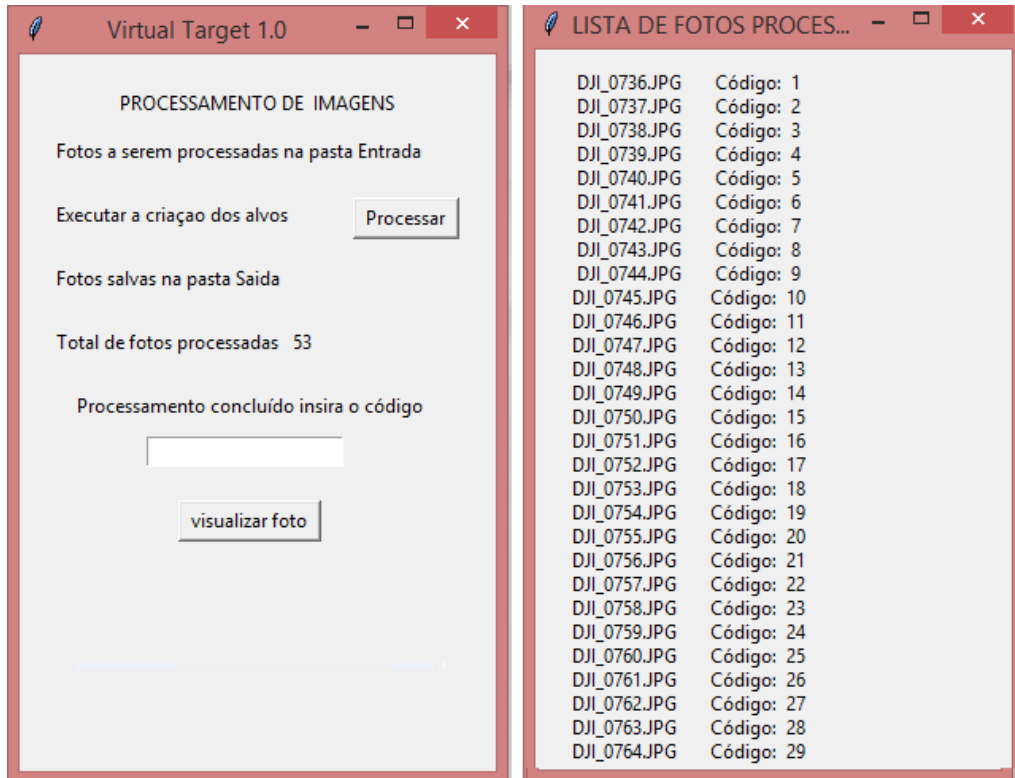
Virtual Target 1.0

PROCESSAMENTO DE IMAGENS

Fotos a serem processadas na pasta Entrada

Executar a criaçao dos alvos

Processar

Fotos salvas na pasta Saida

Total de fotos processadas 53

Processamento concluído insira o código

visualizar foto

LISTA DE FOTOS PROCES...

DJI_0736.JPG Código: 1
DJI_0737.JPG Código: 2
DJI_0738.JPG Código: 3
DJI_0739.JPG Código: 4
DJI_0740.JPG Código: 5
DJI_0741.JPG Código: 6
DJI_0742.JPG Código: 7
DJI_0743.JPG Código: 8
DJI_0744.JPG Código: 9
DJI_0745.JPG Código: 10
DJI_0746.JPG Código: 11
DJI_0747.JPG Código: 12
DJI_0748.JPG Código: 13
DJI_0749.JPG Código: 14
DJI_0750.JPG Código: 15
DJI_0751.JPG Código: 16
DJI_0752.JPG Código: 17
DJI_0753.JPG Código: 18
DJI_0754.JPG Código: 19
DJI_0755.JPG Código: 20
DJI_0756.JPG Código: 21
DJI_0757.JPG Código: 22
DJI_0758.JPG Código: 23
DJI_0759.JPG Código: 24
DJI_0760.JPG Código: 25
DJI_0761.JPG Código: 26
DJI_0762.JPG Código: 27
DJI_0763.JPG Código: 28
DJI_0764.JPG Código: 29